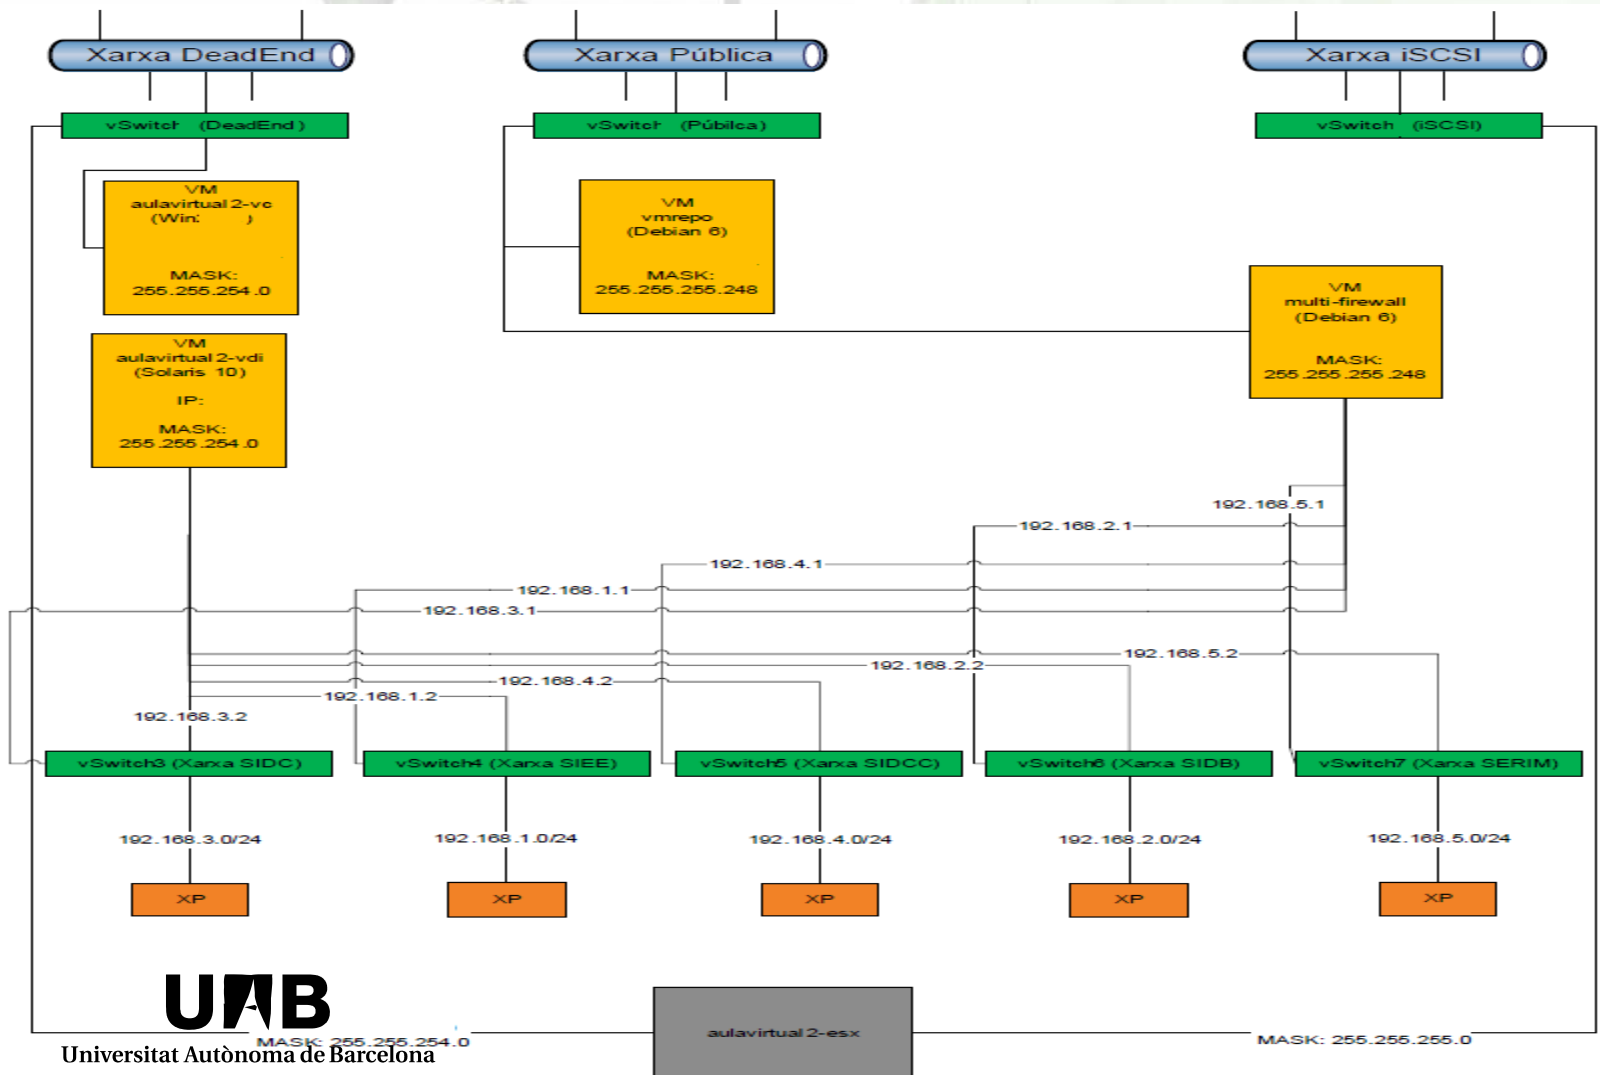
Xarxa DeadEnd

Xarxa Pública

Xarxa iSCSI

vSwitch (DeadEnd)

vSwitch (Púbilca)

vSwitch (iSCSI)

VM
aulavirtual 2-vc
(Win: )

MASK:
255.255.254.0

VM
vmrepo
(Debian 6)

MASK:
255.255.255.248

VM
multi-firewall
(Debian 6)

MASK:
255.255.255.248

VM
aulavirtual 2-vdi
(Solaris 10)

IP:

MASK:
255.255.254.0

192.168.5.1

192.168.2.1

192.168.4.1

192.168.1.1

192.168.3.1

192.168.5.2

192.168.2.2

192.168.4.2

192.168.1.2

192.168.3.2

vSwitch3 (Xarxa SIDC)

vSwitch4 (Xarxa SIEE)

vSwitch5 (Xarxa SIDCC)

vSwitch6 (Xarxa SIDB)

vSwitch7 (Xarxa SERIM)

192.168.3.0/24

192.168.1.0/24

192.168.4.0/24

192.168.2.0/24

192.168.5.0/24

XP

XP

XP

XP

XP

UAB
Universitat Autònoma de Barcelona

MASK: 255.255.254.0

aulavirtual 2-esx

MASK: 255.255.255.0